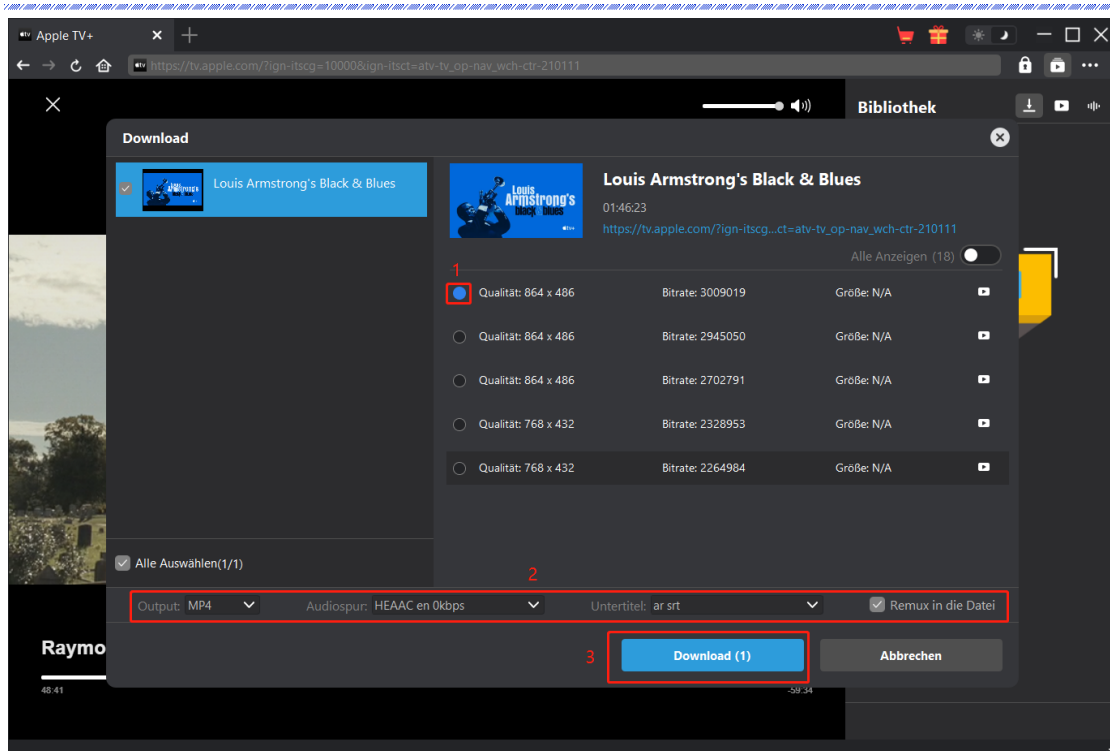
Apple TV+

https://tv.apple.com/?ign-itscg=10000&ign-itsct=atv-tv_op-nav_wch-ctr-210111

Bibliothek

Download

Louis Armstrong's Black & Blues

Louis Armstrong's Black & Blues

Louis Armstrong's Black & Blues
01:46:23
https://tv.apple.com/?ign-itscg...ct=atv-tv_op-nav_wch-ctr-210111

Alle Anzeigen (18)

1

| Qualität: 864 x 486 | Bitrate: 3009019 | Größe: N/A |
|---|---|---|
| Qualität: 864 x 486 | Bitrate: 2945050 | Größe: N/A |
| Qualität: 864 x 486 | Bitrate: 2702791 | Größe: N/A |
| Qualität: 768 x 432 | Bitrate: 2328953 | Größe: N/A |
| Qualität: 768 x 432 | Bitrate: 2264984 | Größe: N/A |

Alle Auswählen(1/1)

2

Output: MP4 Audiospur: HEAAC en 0kbps Untertitel: ar srt Remux in die Datei

3

Download (1)

Abbrechen

Raymo

48:41

-59:34